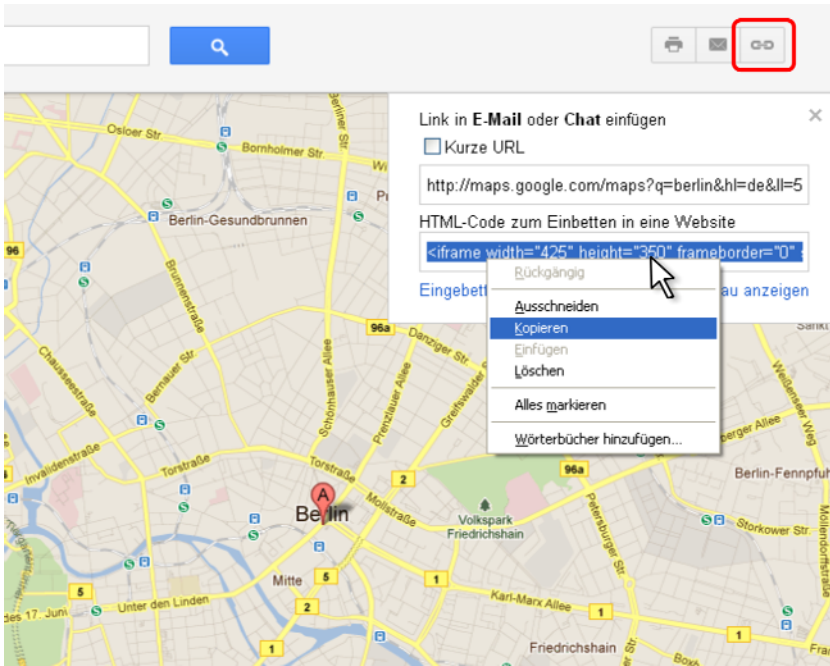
Link in **E-Mail** oder **Chat** einfügen

Kurze URL

http://maps.google.com/maps?q=berlin&hl=de&ll=5

HTML-Code zum Einbetten in eine Website

<iframe width="425" height="350" frameborder="0"

Eingebett

au anzeigen

Rückgängig
Ausschneiden
Kopieren
Einfügen
Löschen
Alles markieren
Wörterbücher hinzufügen...

Osloer Str
Bornholmer Str.
Berliner Str
Berlin-Gesundbrunnen
96
Brunnenstraße
Chausseestraße
Bernauer Str.
Schönhauser Allee
Prenzlauer Allee
Danziger Str.
96a
Greifswalder Str.
Invalidenstraße
Torstraße
Torstraße
Mollstraße
2
96a
A
Berlin
Volkspark Friedrichshain
Petersburger Str.
Storkower Str
Berlin-Fennpfuhl
berger Allee
Weißenseer Weg
Möllendorffstr.
Mitte
5
2
1
Unter den Linden
es 17. Juni
Karl-Marx Allee
1
Friedrichshain
1
1
1
W
Box